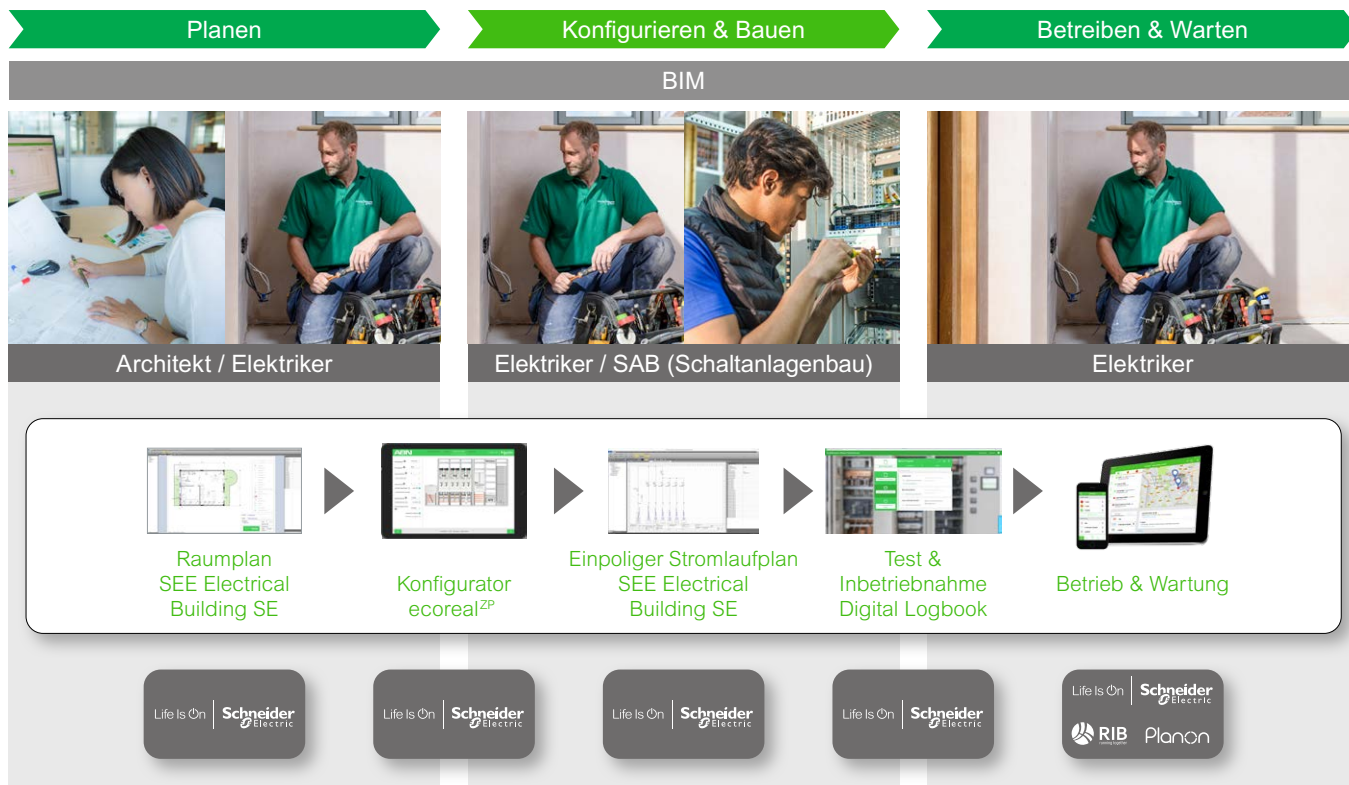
Planen

Konfigurieren & Bauen

Betreiben & Warten

BIM

Architekt / Elektriker

Elektriker / SAB (Schaltanlagenbau)

Elektriker

Raumplan
SEE Electrical
Building SE

Konfigurator
ecoreal$^{ZP}$

Einpoliger Stromlaufplan
SEE Electrical
Building SE

Test &
Inbetriebnahme
Digital Logbook

Betrieb & Wartung

Life Is On Schneider Electric

Life Is On Schneider Electric

Life Is On Schneider Electric

Life Is On Schneider Electric

Life Is On Schneider Electric

RIB

Planon